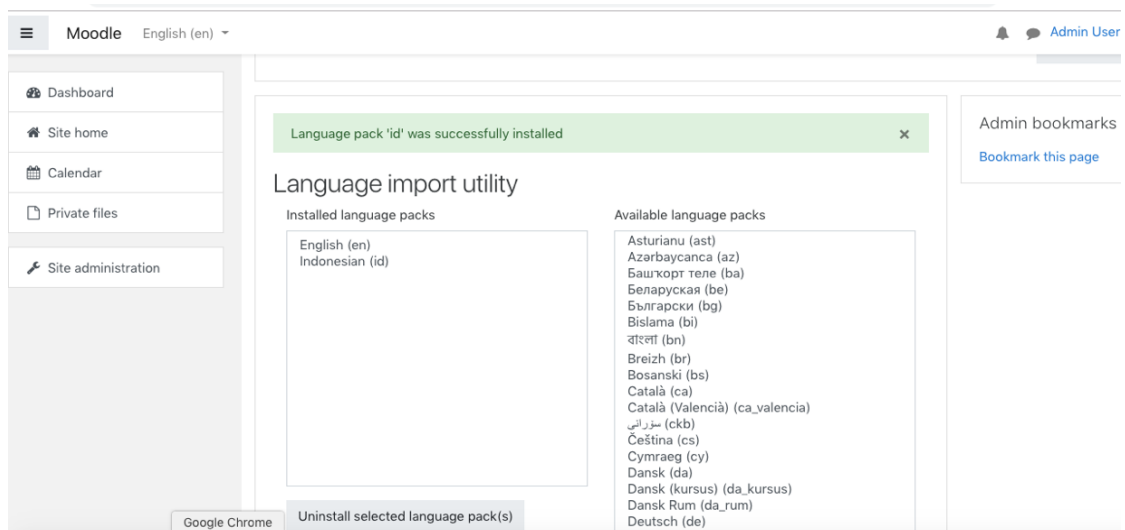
Moodle English (en)

Admin User

Dashboard

Site home

Calendar

Private files

Site administration

Language pack 'id' was successfully installed ×

Language import utility

Installed language packs

English (en)
Indonesian (id)

Uninstall selected language pack(s)

Available language packs

Asturianu (ast)
Azərbaycanca (az)
Башҡорт теле (ba)
Беларуская (be)
Български (bg)
Bislama (bi)
বাংলা (bn)
Breizh (br)
Bosanski (bs)
Català (ca)
Català (Valencià) (ca_valencia)
سۆرانی (ckb)
Čeština (cs)
Cymraeg (cy)
Dansk (da)
Dansk (kursus) (da_kursus)
Dansk Rum (da_rum)
Deutsch (de)

Admin bookmarks

Bookmark this page

Google Chrome